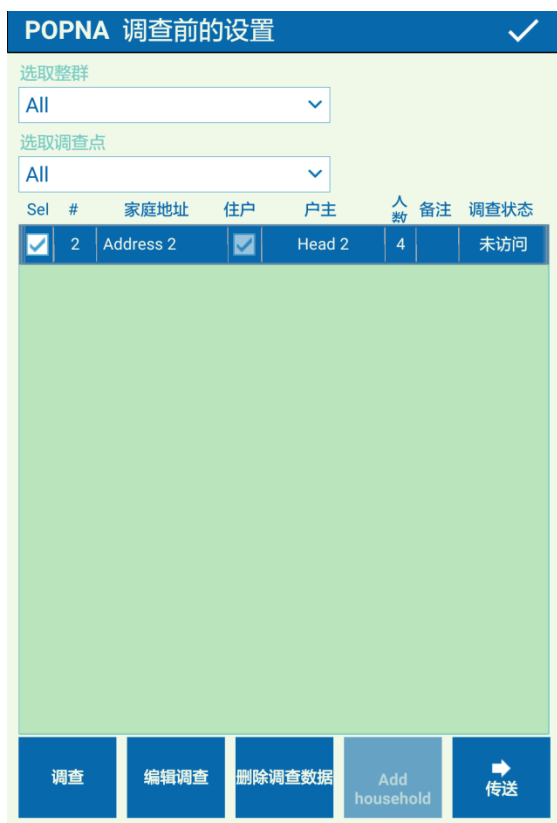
POPNA 调查前的设置

选取整群

All

选取调查点

All

| Sel | # | 家庭地址 | 住户 | 户主 | 人数 | 备注 | 调查状态 |
|---|---|---|---|---|---|---|---|
| ☑ | 2 | Address 2 | ☑ | Head 2 | 4 | | 未访问 |

调查

编辑调查

删除调查数据

Add household

传送